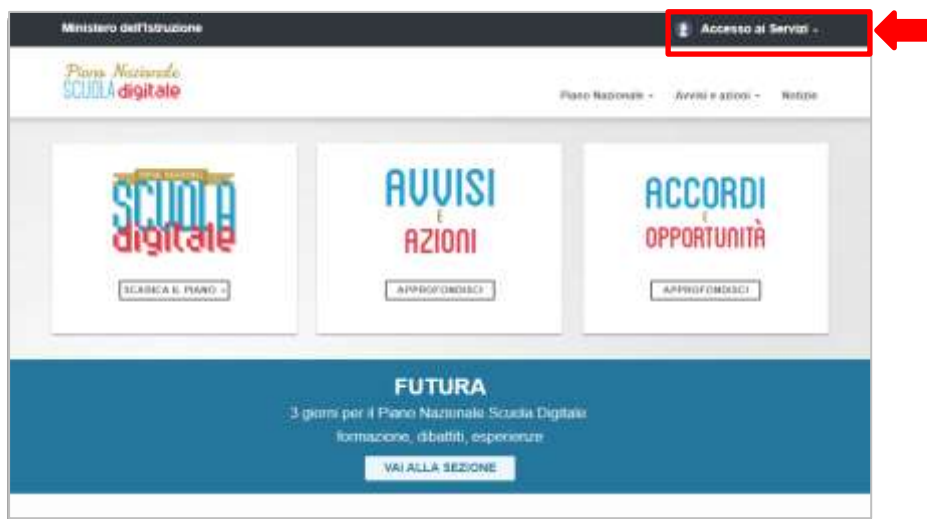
Ministero dell'Istruzione

Accesso ai Servizi

Piano Nazionale SCUOLA digitale

Piano Nazionale · Avvisi e azioni · Notizie

PIANO NAZIONALE SCUOLA digitale

SCARICA IL PIANO

AVVISI E AZIONI

APPROFONDISCI

ACCORDI E OPPORTUNITÀ

APPROFONDISCI

FUTURA

3 giorni per il Piano Nazionale Scuola Digitale

formazione, dibattiti, esperienze

VAI ALLA SEZIONE